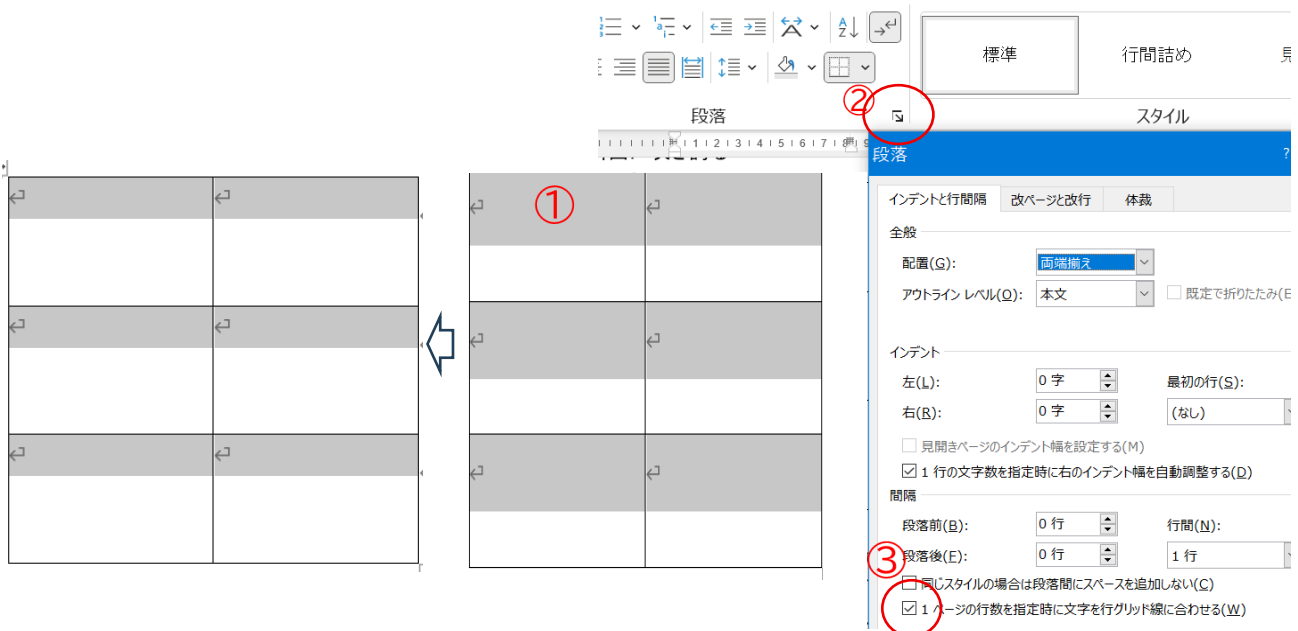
標準
行間詰め
段落
スタイル
②
①
段落
インデントと行間隔
改ページと改行
体裁
全般
配置(G):
両端揃え
アウトライン レベル(O):
本文
既定で折りたたみ(E
インデント
左(L):
0 字
最初の行(S):
右(R):
0 字
(なし)
見開きページのインデント幅を設定する(M)
1 行の文字数を指定時に右のインデント幅を自動調整する(D)
間隔
段落前(B):
0 行
行間(N):
段落後(F):
0 行
1 行
③
同じスタイルの場合は段落間にスペースを追加しない(C)
1 ページの行数を指定時に文字を行グリッド線に合わせる(W)